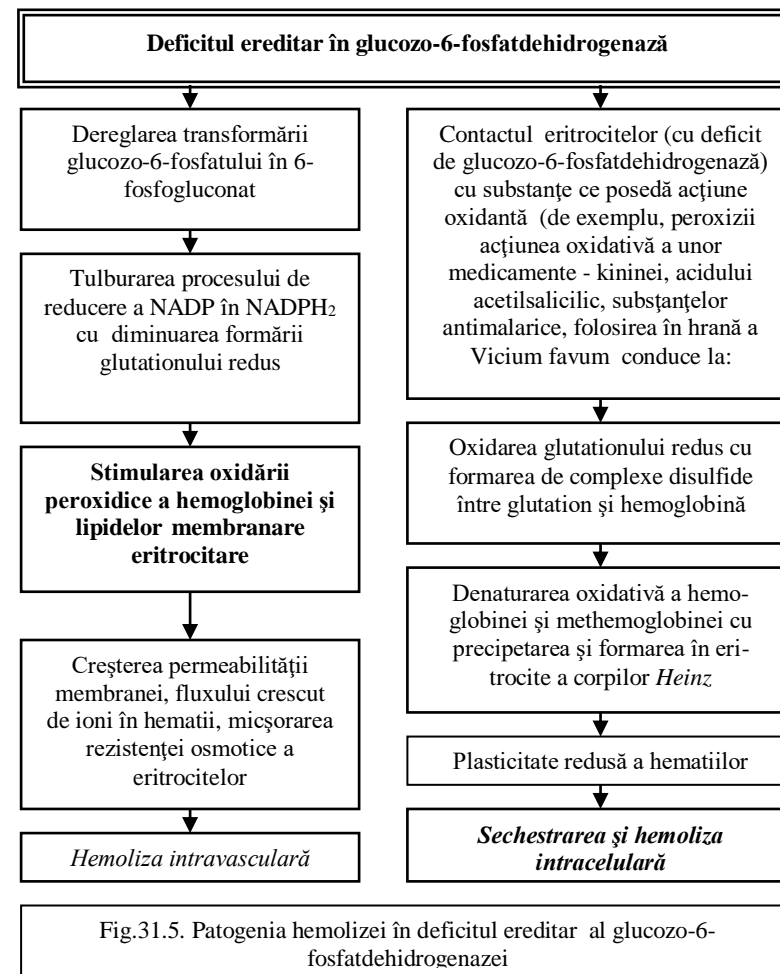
Deficitul ereditar în glucozo-6-fosfatdehidrogenază

Dereglarea transformării glucozo-6-fosfatului în 6-fosfogluconat

Tulburarea procesului de reducere a NADP în $NADPH_2$ cu diminuarea formării glutationului redus

**Stimularea oxidării peroxidice a hemoglobinei şi lipidelor membranare eritrocitare**

Creşterea permeabilităţii membranei, fluxului crescut de ioni în hematii, micşorarea rezistenţei osmotice a eritrocitelor

*Hemoliza intravasculară*

Contactul eritrocitelor (cu deficit de glucozo-6-fosfatdehidrogenază) cu substanţe ce posedă acţiune oxidantă (de exemplu, peroxizii acţiunea oxidativă a unor medicamente - kininei, acidului acetilsalicilic, substanţelor antimalarice, folosirea în hrană a Vicium favum conduce la:

Oxidarea glutationului redus cu formarea de complexe disulfide între glutation și hemoglobină

Denaturarea oxidativă a hemoglobinei şi methemoglobinei cu precipetarea şi formarea în eritrocite a corpilor *Heinz*

Plasticitate redusă a hematiilor

***Sechestrarea şi hemoliza intracelulară***

Fig.31.5. Patogenia hemolizei în deficitul ereditar al glucozo-6-fosfatdehidrogenazei